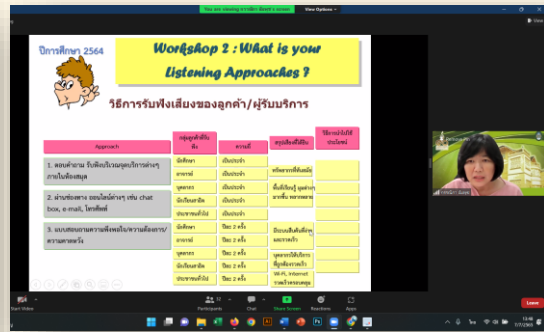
You are viewing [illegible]'s screen View Options

ปีการศึกษา 2564

Workshop 2 : What is your Listening Approaches ?

วิธีการรับฟังเสียงของลูกค้า/ผู้รับบริการ

| Approach | กลุ่มลูกค้าที่รับฟัง | ความถี่ | สรุปเสียงที่ได้รับ | วิธีการนำไปใช้ประโยชน์ |
|---|---|---|---|---|
| 1. สอบถามบริการต่างๆ ภายในห้องสมุด | นักศึกษา | เป็นประจำ | ทรัพยากรที่ต้องการ | |
| | อาจารย์ | เป็นประจำ | พื้นที่เรียนรู้ ดูแล่ๆ ภาษาพื้น รถรางชาย | |
| | บุคลากร | เป็นประจำ | | |
| 2. ผ่านช่องทาง ออนไลน์ต่างๆ เช่น chat box, e-mail, ไลน์ที่ส่วนตัว | นักเรียนสาธิต | เป็นประจำ | | |
| | ประชาชนทั่วไป | เป็นประจำ | | |
| | นักศึกษา | ปีละ 2 ครั้ง | มีระบบสืบค้นที่ถูกและถูกรวดเร็ว | |
| 3. แบบสอบถามความพึงพอใจ/ความต้องการ/ความคาดหวัง | อาจารย์ | ปีละ 2 ครั้ง | | |
| | บุคลากร | ปีละ 2 ครั้ง | บุคลากรให้บริการที่ถูกต้องรวดเร็ว | |
| | นักเรียนสาธิต | ปีละ 2 ครั้ง | Wi-Fi, Internet รวดเร็วครอบคลุม | |
| | ประชาชนทั่วไป | ปีละ 2 ครั้ง | | |

Start Video Participants Chat Share Screen Reactions Apps Leave